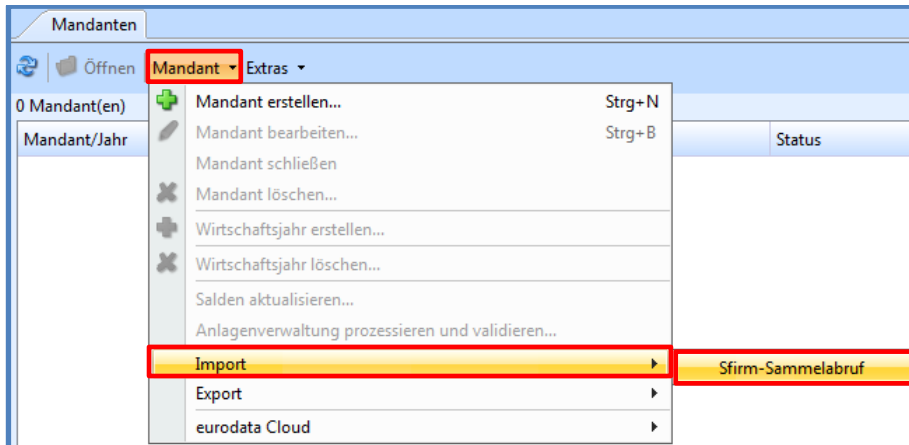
Mandanten

Öffnen Mandant Extras

0 Mandant(en)

Mandant/Jahr

Status

Mandant erstellen... Strg+N
Mandant bearbeiten... Strg+B
Mandant schließen
Mandant löschen...
Wirtschaftsjahr erstellen...
Wirtschaftsjahr löschen...
Salden aktualisieren...
Anlagenverwaltung prozessieren und validieren...
Import
Export
eurodata Cloud

Sfirm-Sammelabruf